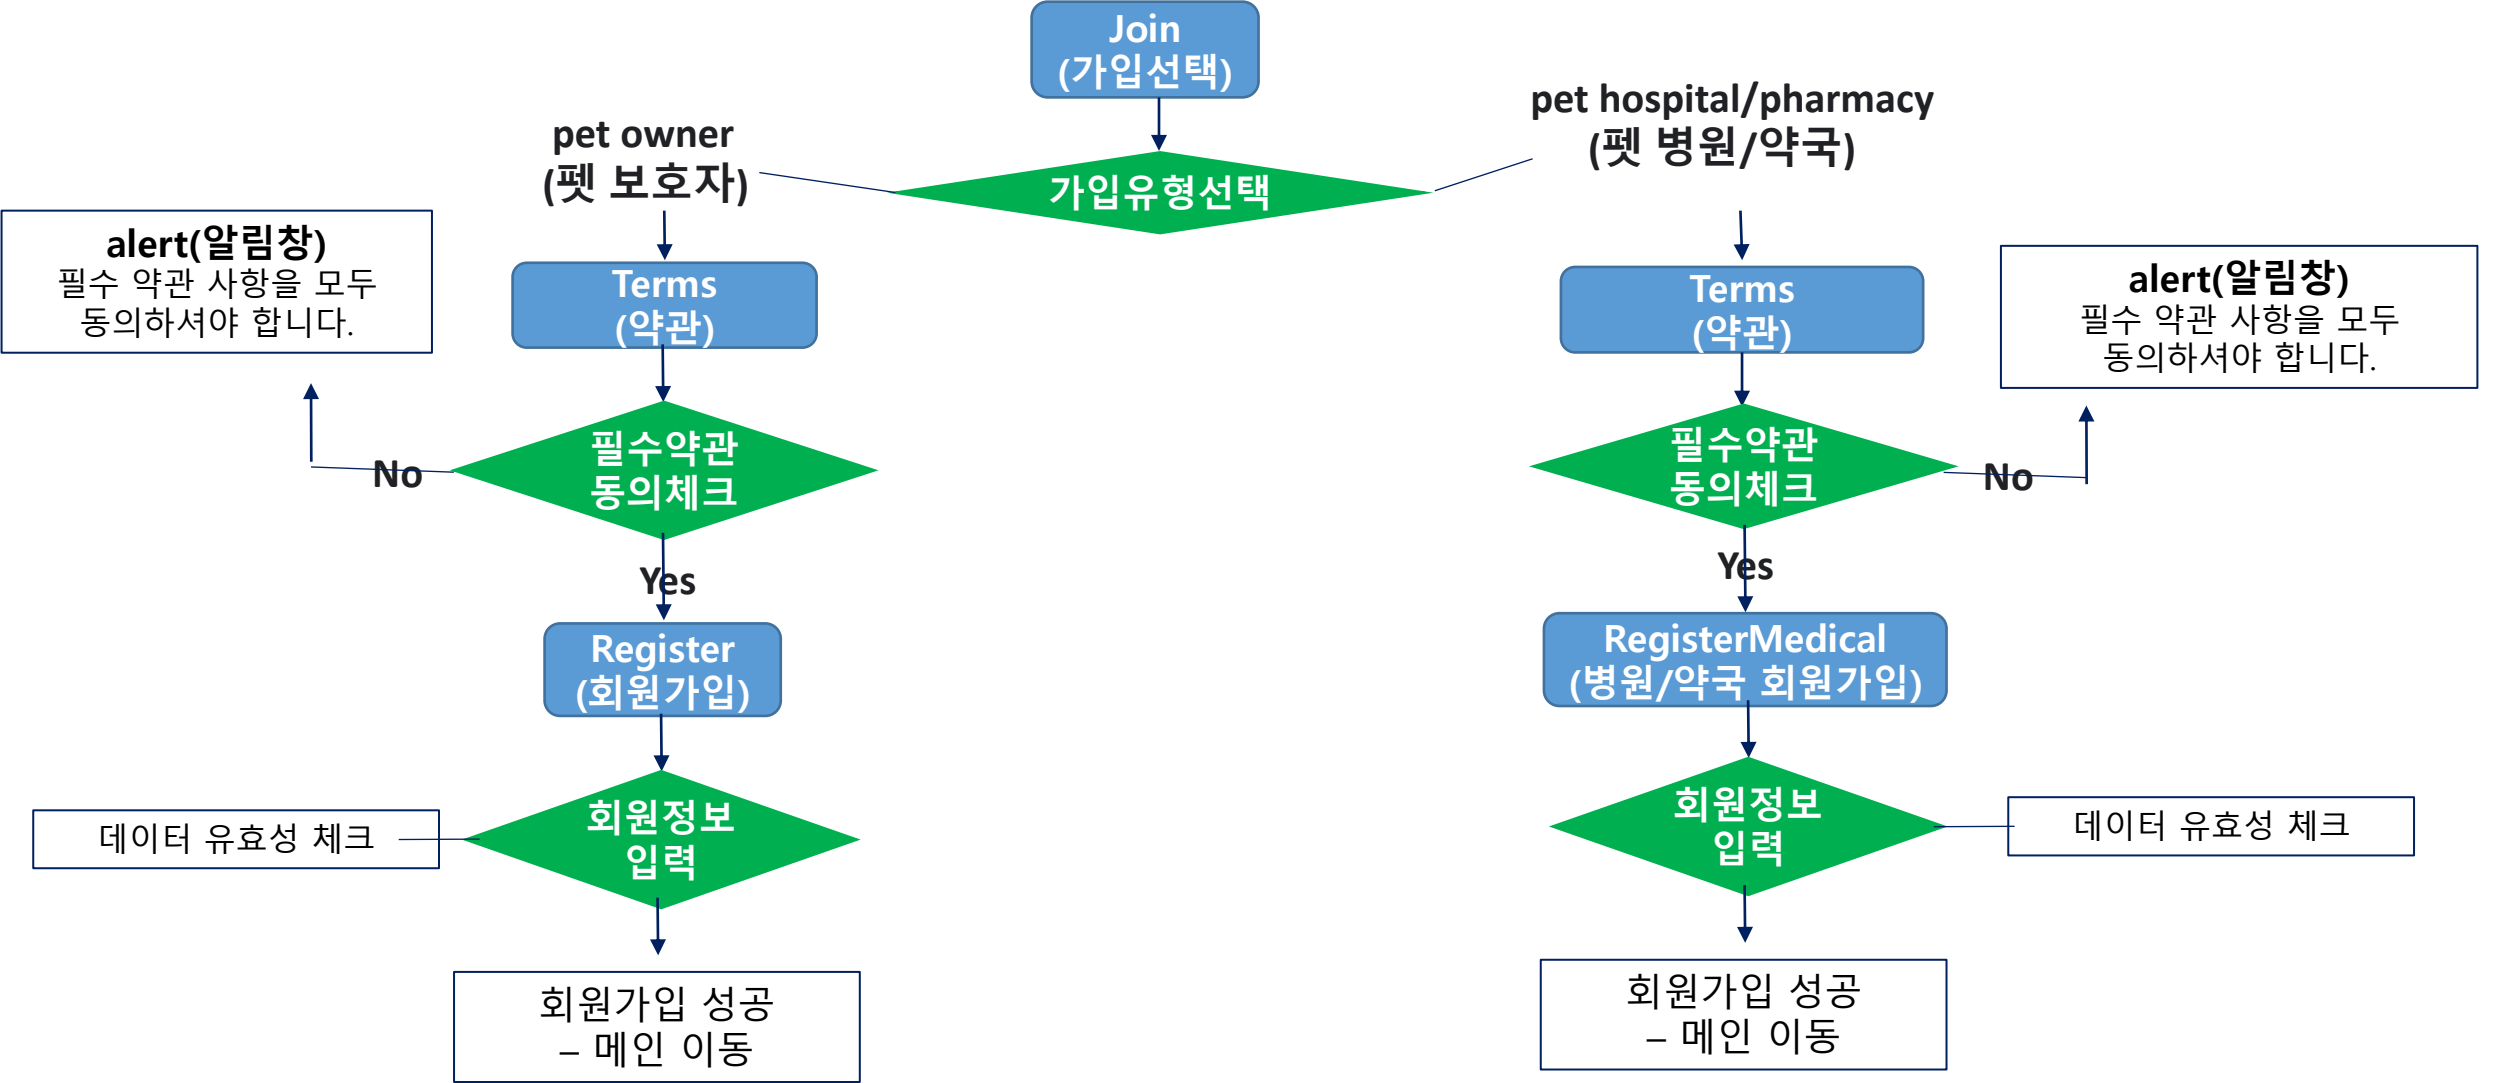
Join
(가입선택)

pet owner
(펫 보호자)

가입유형선택

pet hospital/pharmacy
(펫 병원/약국)

alert(알림창)
필수 약관 사항을 모두 동의하셔야 합니다.

Terms
(약관)

Terms
(약관)

alert(알림창)
필수 약관 사항을 모두 동의하셔야 합니다.

No

필수약관
동의체크

필수약관
동의체크

No

Yes

Yes

Register
(회원가입)

RegisterMedical
(병원/약국 회원가입)

데이터 유효성 체크

회원정보
입력

회원정보
입력

데이터 유효성 체크

회원가입 성공
– 메인 이동

회원가입 성공
– 메인 이동